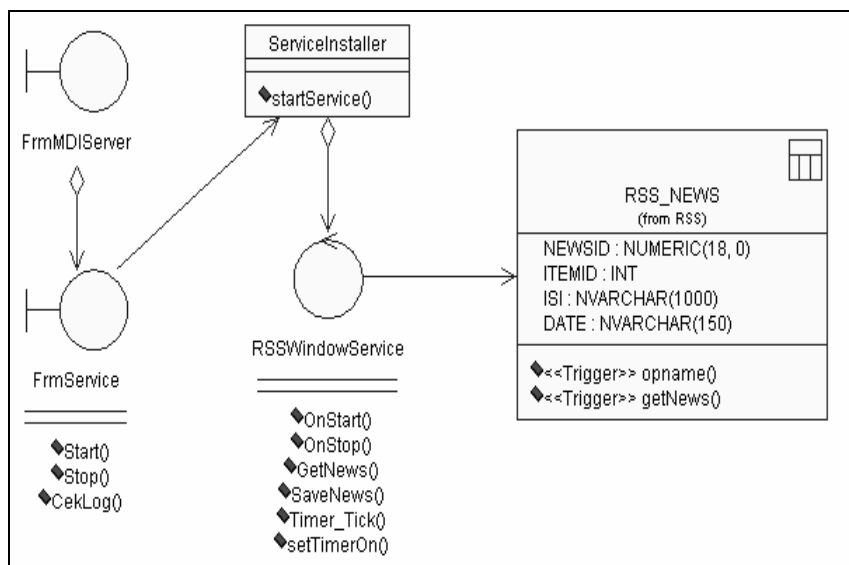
ServiceInstaller

startService()

FrmMDIServer

RSS_NEWS
(from RSS)

NEWSID : NUMERIC(18, 0)
ITEMID : INT
ISI : NVARCHAR(1000)
DATE : NVARCHAR(150)

<<Trigger>> opname()
<<Trigger>> getNews()

RSSWindowService

OnStart()
OnStop()
GetNews()
SaveNews()
Timer_Tick()
setTimerOn()

FrmService

Start()
Stop()
CekLog()